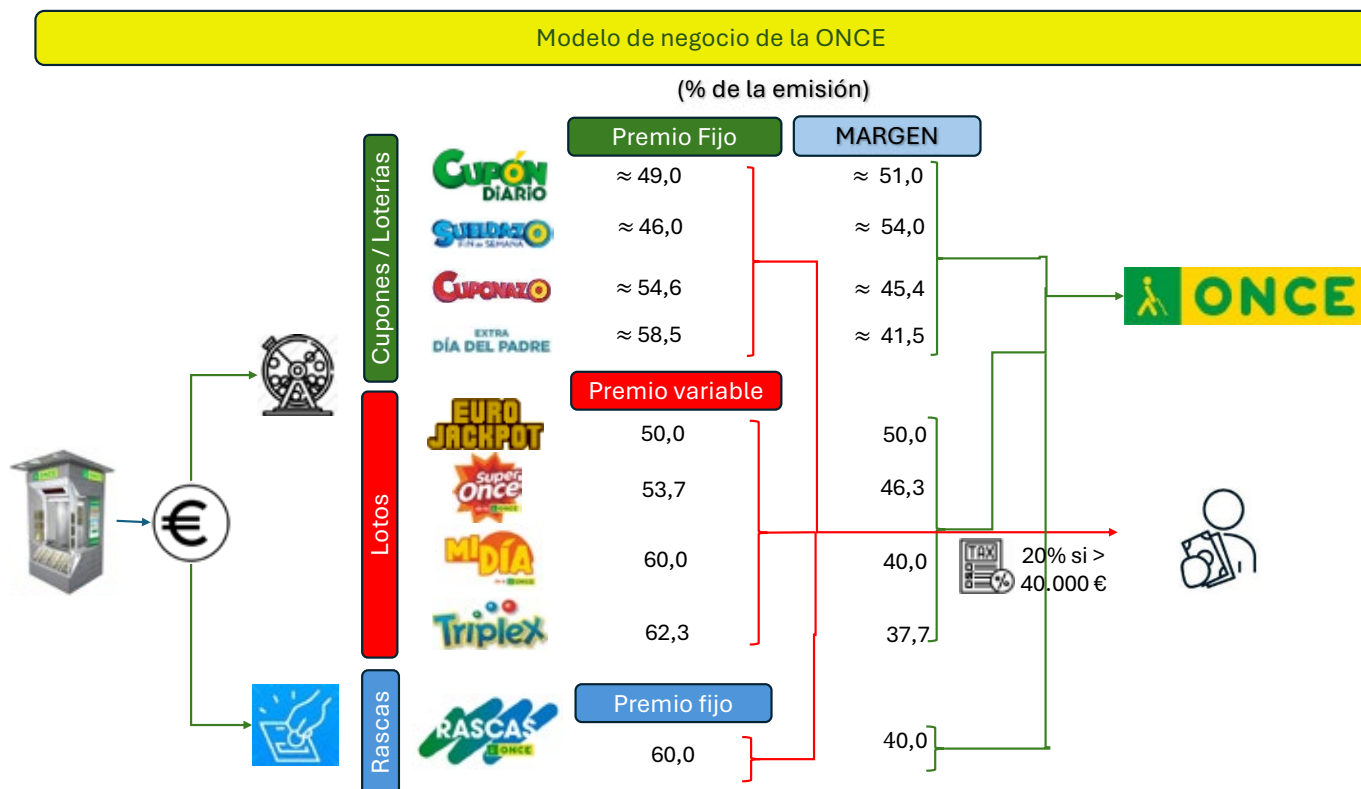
Modelo de negocio de la ONCE

(% de la emisión)

Premio Fijo

MARGEN

Cupones / Loterías

CUPÓN DIARIO ≈ 49,0 ≈ 51,0

SUELDAZO FIN de SEMANA ≈ 46,0 ≈ 54,0

CUPONAZO ≈ 54,6 ≈ 45,4

EXTRA DÍA DEL PADRE ≈ 58,5 ≈ 41,5

ONCE

Premio variable

Lotos

EURO JACKPOT 50,0 50,0

Super Once 53,7 46,3

MI DÍA 60,0 40,0

Triplex 62,3 37,7

TAX

20% si > 40.000 €

Premio fijo

Rascas

RASCAS ONCE 60,0 40,0